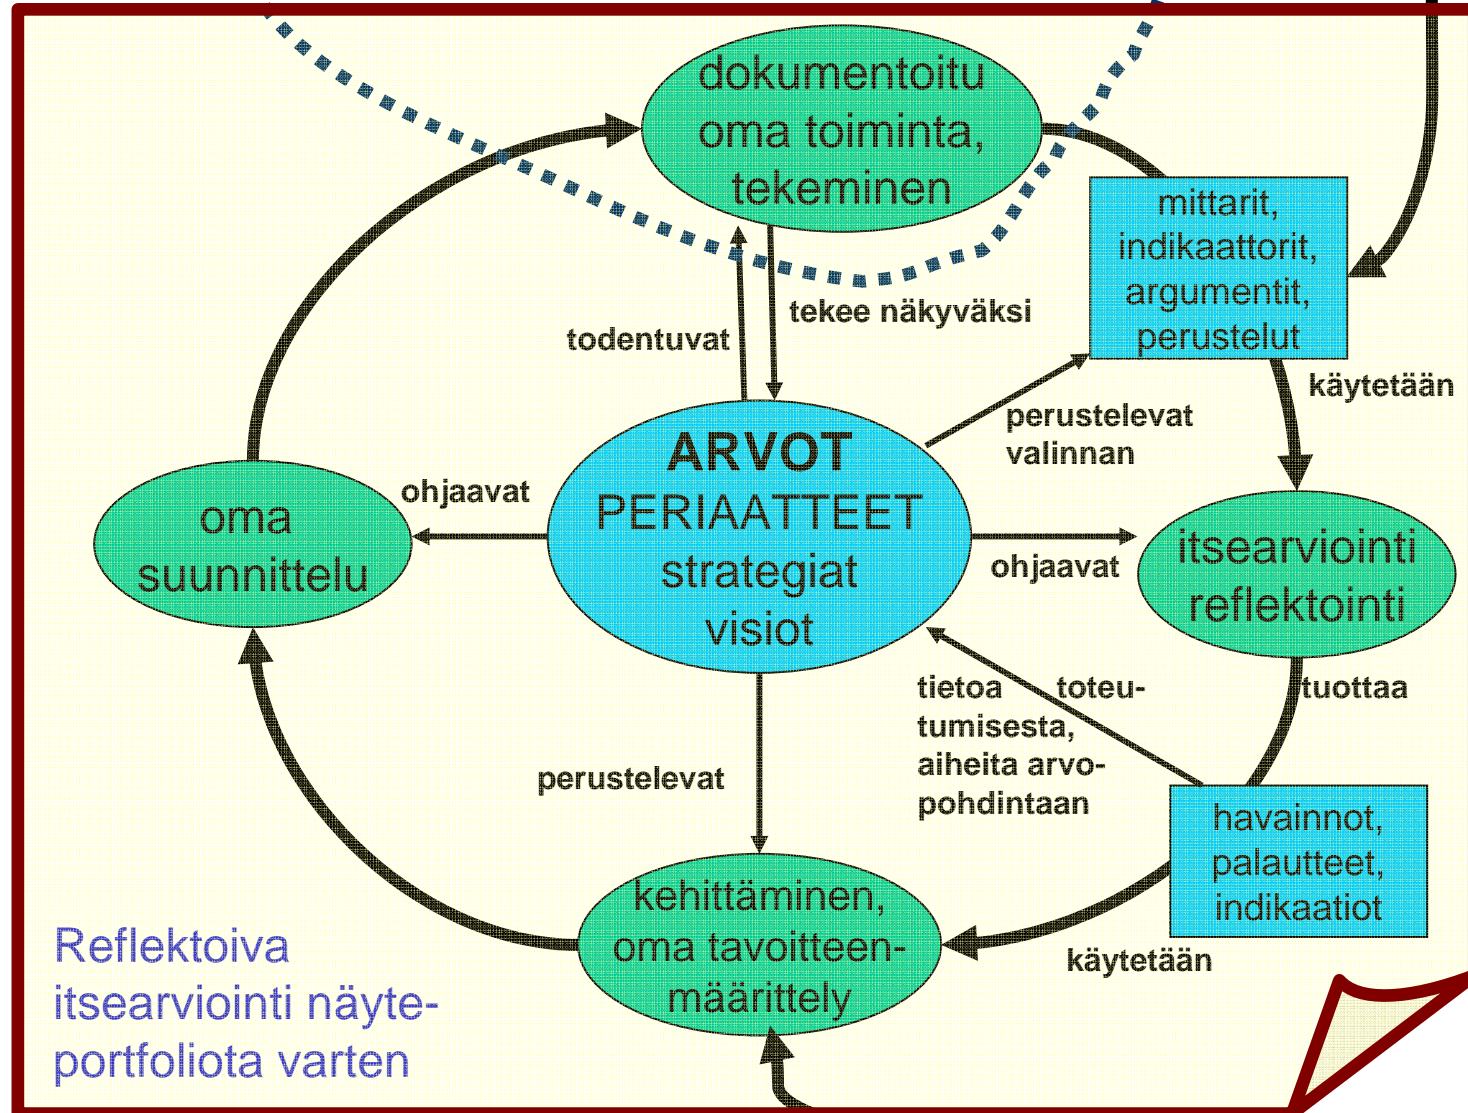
dokumentoitu oma toiminta, tekeminen

mittarit, indikaattorit, argumentit, perustelut

tekee näkyväksi

todentuvat

käytetään

perustelevat valinnan

ARVOT
PERIAATTEET
strategiat
visiot

ohjaavat

oma suunnittelu

ohjaavat

itsearviointi reflektointi

tietoa toteutumisesta, aiheita arvopohdintaan

tuottaa

perustelevat

havainnot, palautteet, indikaatiot

kehittäminen, oma tavoitteenmäärittely

käytetään

Reflektoiva itsearviointi näyteportfoliota varten